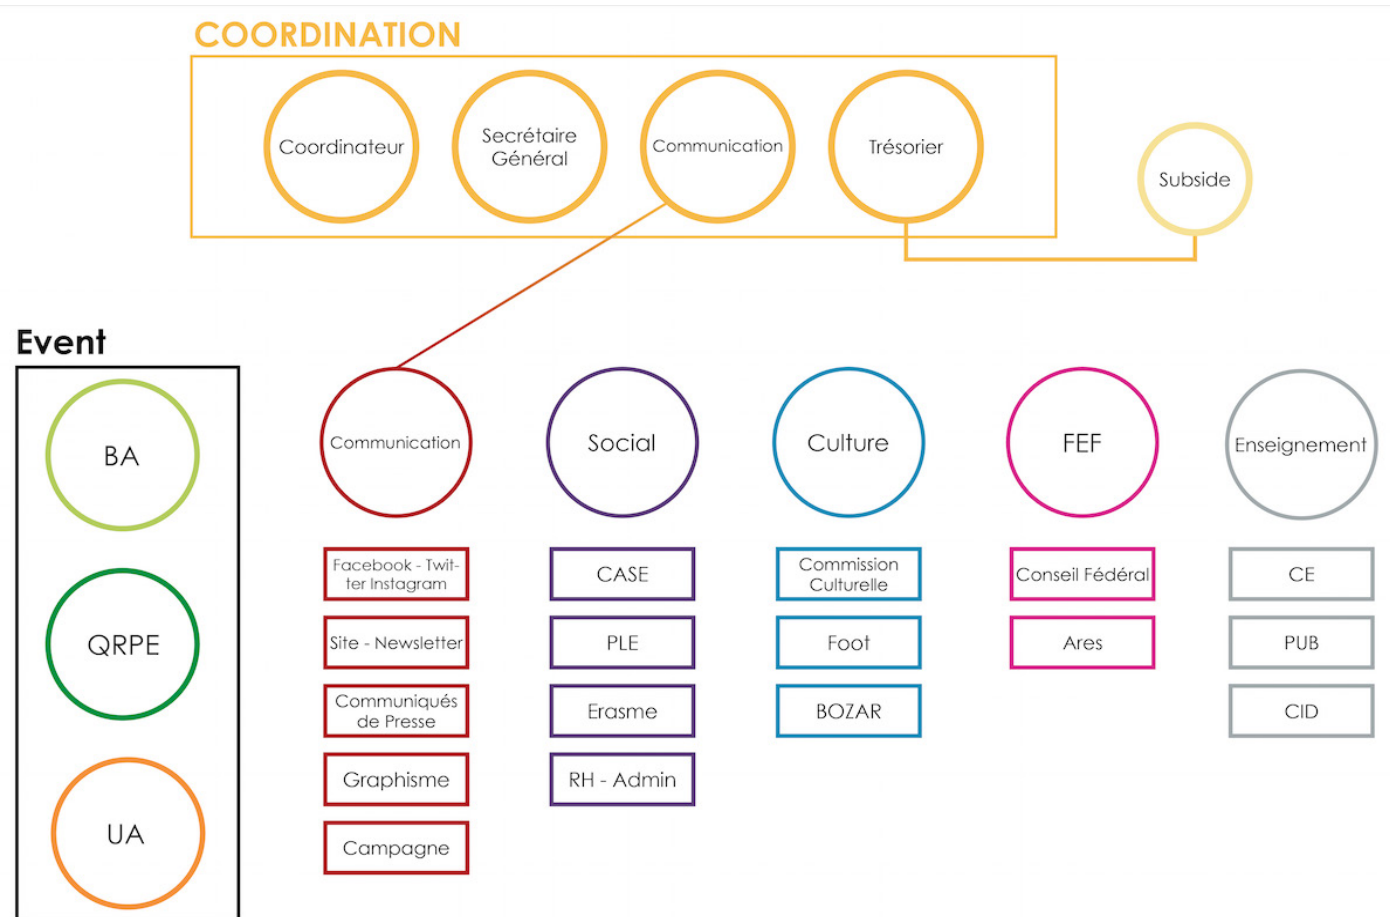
COORDINATION

Coordinateur

Secrétaire Général

Communication

Trésorier

Subside

Event

BA

QRPE

UA

Communication

Facebook - Twitter Instagram

Site - Newsletter

Communiqués de Presse

Graphisme

Campagne

Social

CASE

PLE

Erasme

RH - Admin

Culture

Commission Culturelle

Foot

BOZAR

FEF

Conseil Fédéral

Ares

Enseignement

CE

PUB

CID